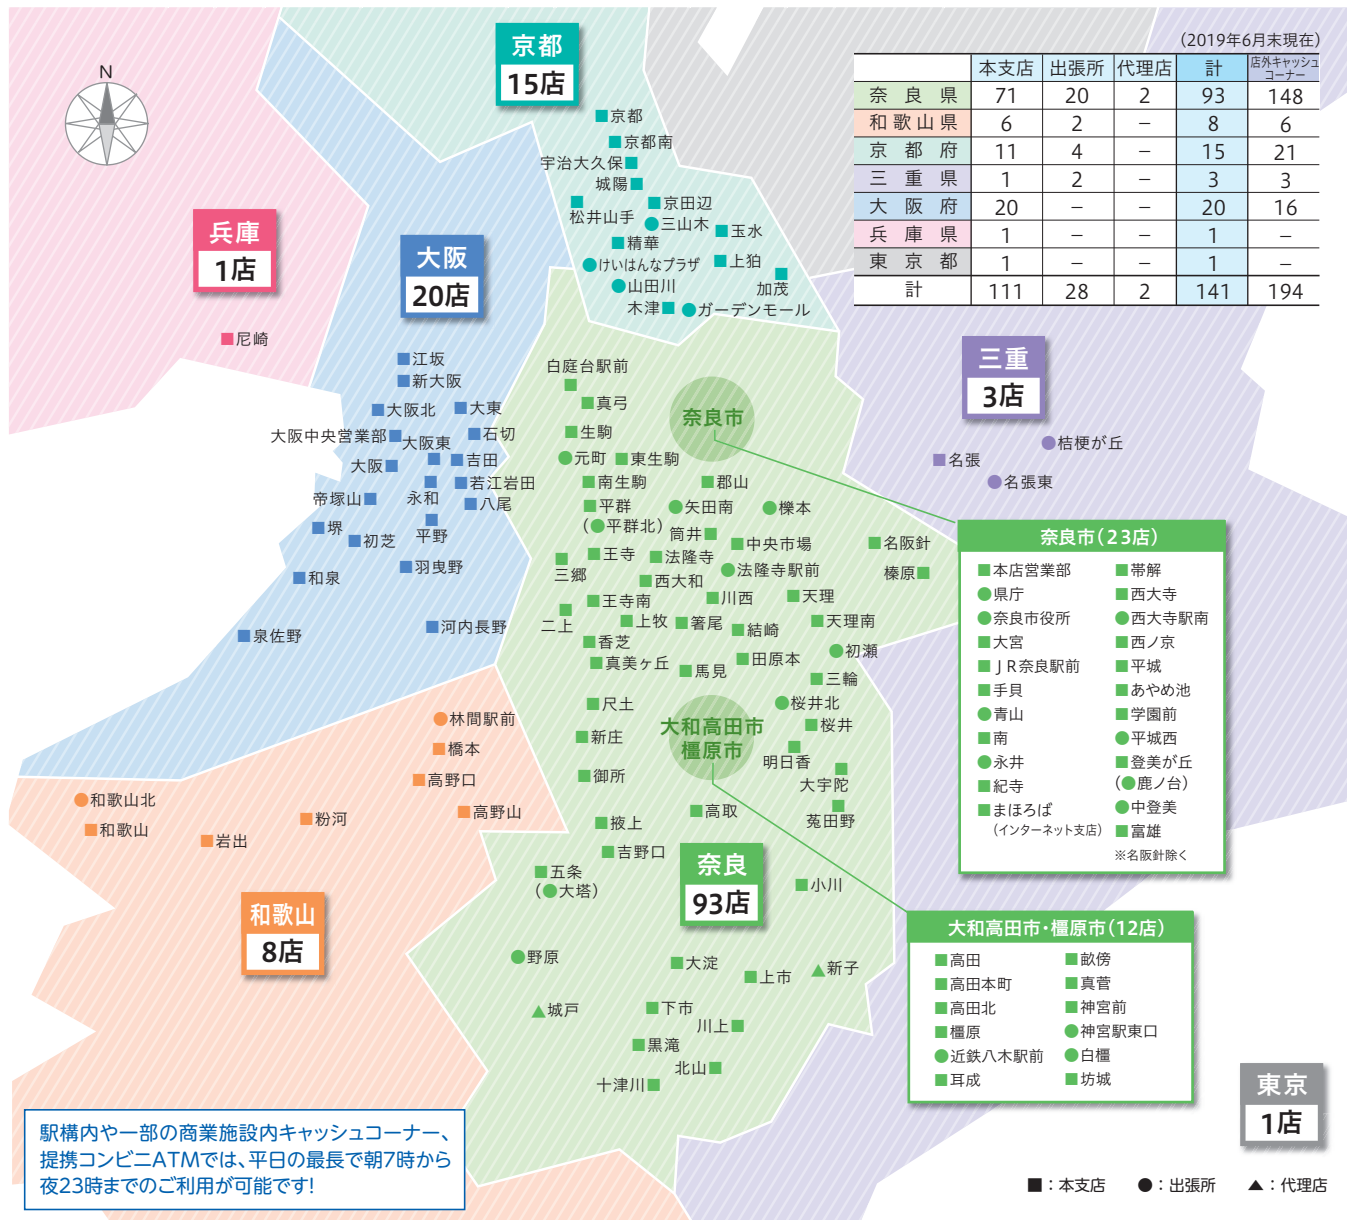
(2019年6月末現在)

| | 本支店 | 出張所 | 代理店 | 計 | 店外キャッシュコーナー |
|---|---|---|---|---|---|
| 奈良県 | 71 | 20 | 2 | 93 | 148 |
| 和歌山県 | 6 | 2 | – | 8 | 6 |
| 京都府 | 11 | 4 | – | 15 | 21 |
| 三重県 | 1 | 2 | – | 3 | 3 |
| 大阪府 | 20 | – | – | 20 | 16 |
| 兵庫県 | 1 | – | – | 1 | – |
| 東京都 | 1 | – | – | 1 | – |
| 計 | 111 | 28 | 2 | 141 | 194 |

N

京都 15店
京都
京都南
宇治大久保
城陽
京田辺
松井山手
三山木
玉水
精華
けいはんなプラザ
上狛
山田川
加茂
木津
ガーデンモール

兵庫 1店
尼崎

大阪 20店
江坂
新大阪
大阪北
大東
大阪中央営業部
大阪東
石切
大阪
吉田
帝塚山
永和
若江岩田
八尾
堺
初芝
平野
羽曳野
和泉
泉佐野
河内長野

三重 3店
桔梗が丘
名張
名張東

奈良市
白庭台駅前
真弓
生駒
元町
東生駒
南生駒
郡山
平群
矢田南
櫟本
(平群北)
筒井
中央市場
名阪針
三郷
王寺
法隆寺
法隆寺駅前
榛原
西大和
王寺南
川西
天理
二上
上牧
箸尾
結崎
天理南
香芝
真美ヶ丘
馬見
田原本
初瀬
三輪
尺土
桜井北
新庄
大和高田市
橿原市
桜井
明日香
御所
大宇陀
掖上
高取
菟田野
吉野口
五条
(大塔)
小川
野原
大淀
上市
新子
城戸
下市
川上
黒滝
北山
十津川

奈良 93店

奈良市(23店)
本店営業部
県庁
奈良市役所
大宮
JR奈良駅前
手貝
青山
南
永井
紀寺
まほろば
(インターネット支店)
帯解
西大寺
西大寺駅南
西ノ京
平城
あやめ池
学園前
平城西
登美ヶ丘
(鹿ノ台)
中登美
富雄
※名阪針除く

大和高田市・橿原市(12店)
高田
高田本町
高田北
橿原
近鉄八木駅前
耳成
畝傍
真菅
神宮前
神宮駅東口
白橿
坊城

和歌山 8店
林間駅前
橋本
高野口
和歌山北
和歌山
粉河
岩出
高野山

東京 1店

駅構内や一部の商業施設内キャッシュコーナー、提携コンビニATMでは、平日の最長で朝7時から夜23時までのご利用が可能です!

■:本支店 ●:出張所 ▲:代理店